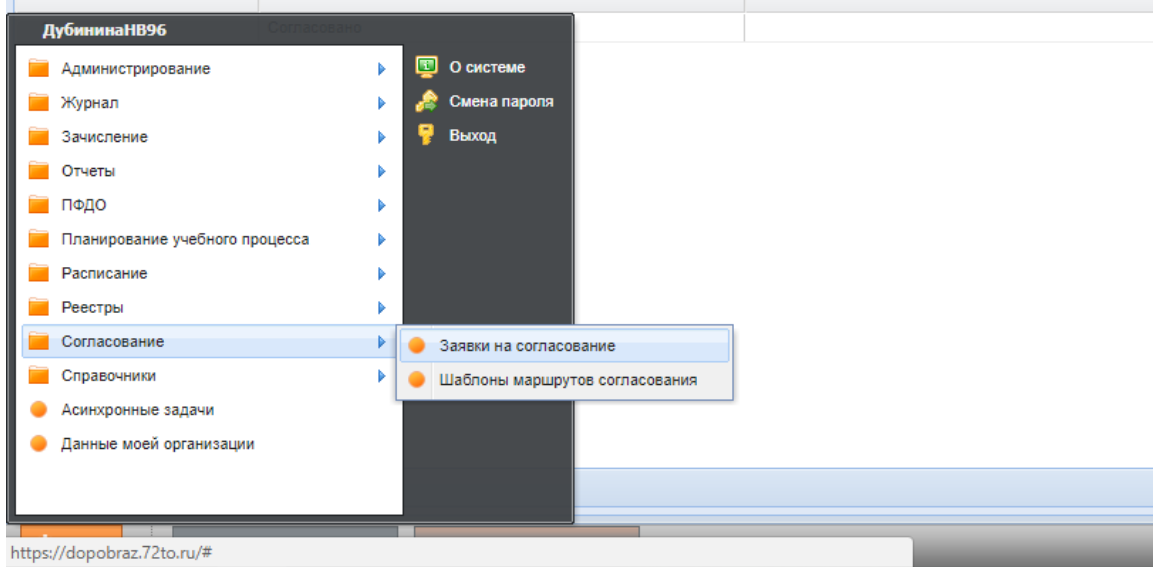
ДубининаНВ96

Согласовано

Администрирование
Журнал
Зачисление
Отчеты
ПФДО
Планирование учебного процесса
Расписание
Реестры
Согласование
Справочники
Асинхронные задачи
Данные моей организации

О системе
Смена пароля
Выход

Заявки на согласование
Шаблоны маршрутов согласования

https://dopobraz.72to.ru/#